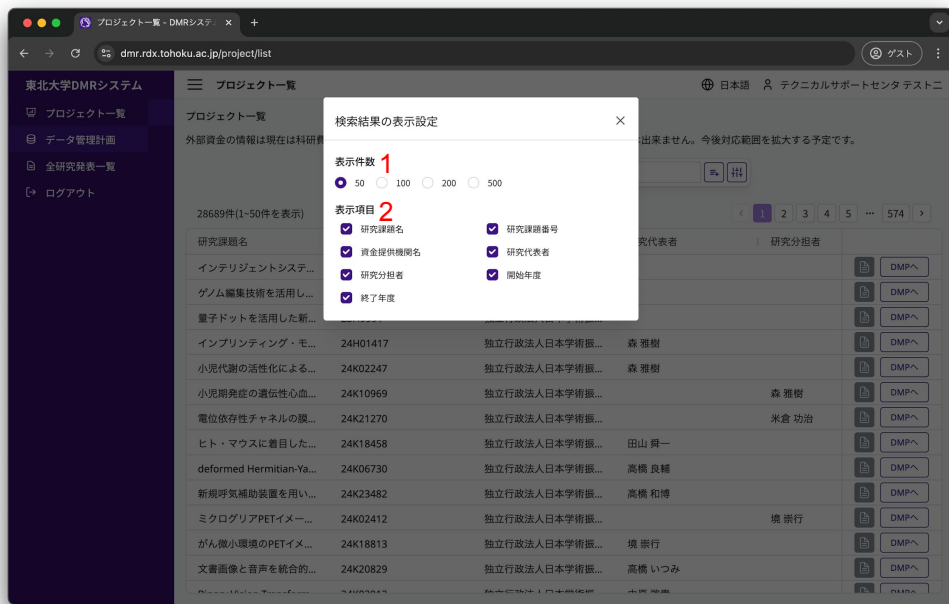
プロジェクト一覧 - DMRシステ ×  +

dmr.rdx.tohoku.ac.jp/project/list

ゲスト

東北大学DMRシステム

プロジェクト一覧

データ管理計画

全研究発表一覧

ログアウト

プロジェクト一覧

日本語  テクニカルサポートセンタ テストニ

プロジェクト一覧

外部資金の情報は現在は科研費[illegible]出来ません。今後対応範囲を拡大する予定です。

28689件(1~50件を表示)

1 2 3 4 5 ... 574

| 研究課題名 | | | 研究代表者 | 研究分担者 | |
|---|---|---|---|---|---|
| インテリジェントシステ... | | | | | DMRへ |
| ゲノム編集技術を活用し... | | | | | DMRへ |
| 量子ドットを活用した新... | | | | | DMRへ |
| インプリンティング・モ... | 24H01417 | 独立行政法人日本学術振... | 森 雅樹 | | DMRへ |
| 小児代謝の活性化による... | 24K02247 | 独立行政法人日本学術振... | 森 雅樹 | | DMRへ |
| 小児期発症の遺伝性心血... | 24K10969 | 独立行政法人日本学術振... | | 森 雅樹 | DMRへ |
| 電位依存性チャネルの膜... | 24K21270 | 独立行政法人日本学術振... | | 米倉 功治 | DMRへ |
| ヒト・マウスに着目した... | 24K18458 | 独立行政法人日本学術振... | 田山 舜一 | | DMRへ |
| deformed Hermitian-Ya... | 24K06730 | 独立行政法人日本学術振... | 高橋 良輔 | | DMRへ |
| 新規呼気補助装置を用い... | 24K23482 | 独立行政法人日本学術振... | 高橋 和博 | | DMRへ |
| ミクログリアPETイメー... | 24K02412 | 独立行政法人日本学術振... | | 境 崇行 | DMRへ |
| がん微小環境のPETイメ... | 24K18813 | 独立行政法人日本学術振... | 境 崇行 | | DMRへ |
| 文書画像と音声を統合的... | 24K20829 | 独立行政法人日本学術振... | 高橋 いつみ | | DMRへ |

検索結果の表示設定 ×

表示件数 1

50  100  200  500

表示項目 2

研究課題名  研究課題番号
資金提供機関名  研究代表者
研究分担者  開始年度
終了年度